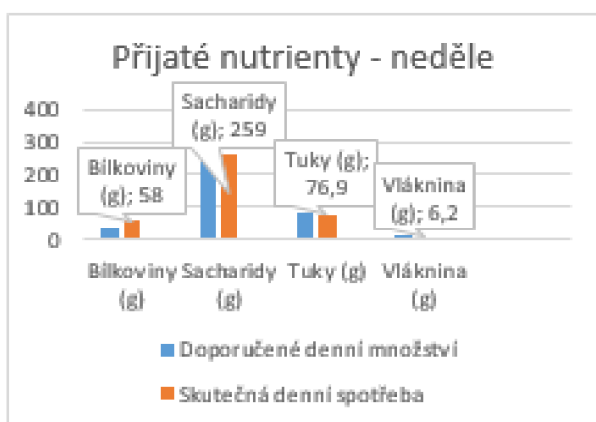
Přijaté nutrienty - neděle

400
300
200
100
0

Bílkoviny (g); 58

Sacharidy (g); 259

Tuky (g); 76,9

Vláknina (g); 6,2

Bílkoviny (g)
Sacharidy (g)
Tuky (g)
Vláknina (g)

Doporučené denní množství
Skutečná denní spotřeba